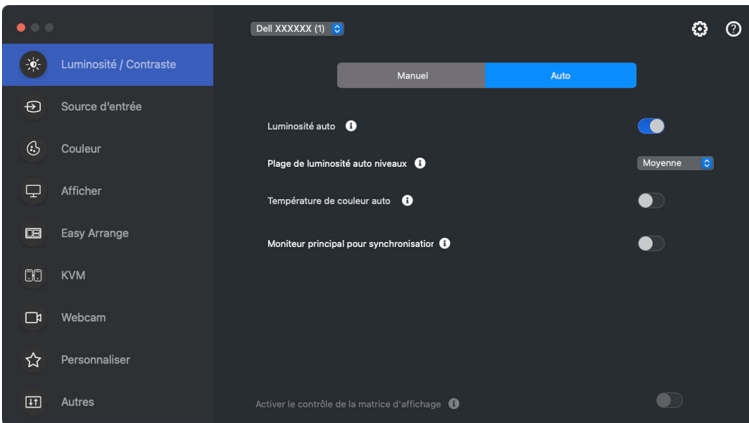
Dell XXXXXX (1)

Luminosité / Contraste

Source d'entrée

Couleur

Afficher

Easy Arrange

KVM

Webcam

Personnaliser

Autres

Manuel

Auto

Luminosité auto

Plage de luminosité auto niveaux

Moyenne

Température de couleur auto

Moniteur principal pour synchronisatior

Activer le contrôle de la matrice d'affichage